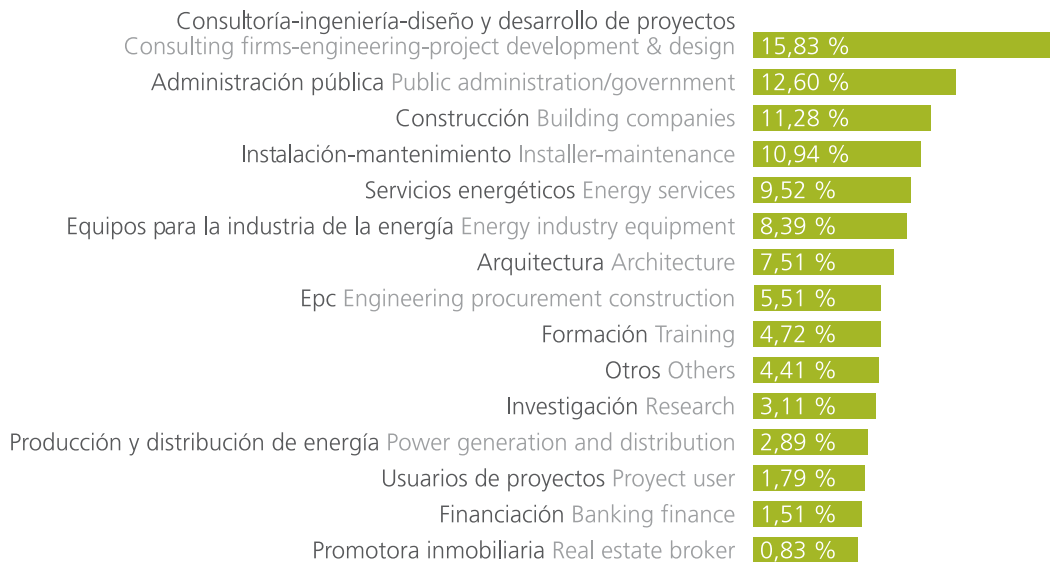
Consultoría-ingeniería-diseño y desarrollo de proyectos Consulting firms-engineering-project development & design 15,83 %
Administración pública Public administration/government 12,60 %
Construcción Building companies 11,28 %
Instalación-mantenimiento Installer-maintenance 10,94 %
Servicios energéticos Energy services 9,52 %
Equipos para la industria de la energía Energy industry equipment 8,39 %
Arquitectura Architecture 7,51 %
Epc Engineering procurement construction 5,51 %
Formación Training 4,72 %
Otros Others 4,41 %
Investigación Research 3,11 %
Producción y distribución de energía Power generation and distribution 2,89 %
Usuarios de proyectos Proyect user 1,79 %
Financiación Banking finance 1,51 %
Promotora inmobiliaria Real estate broker 0,83 %